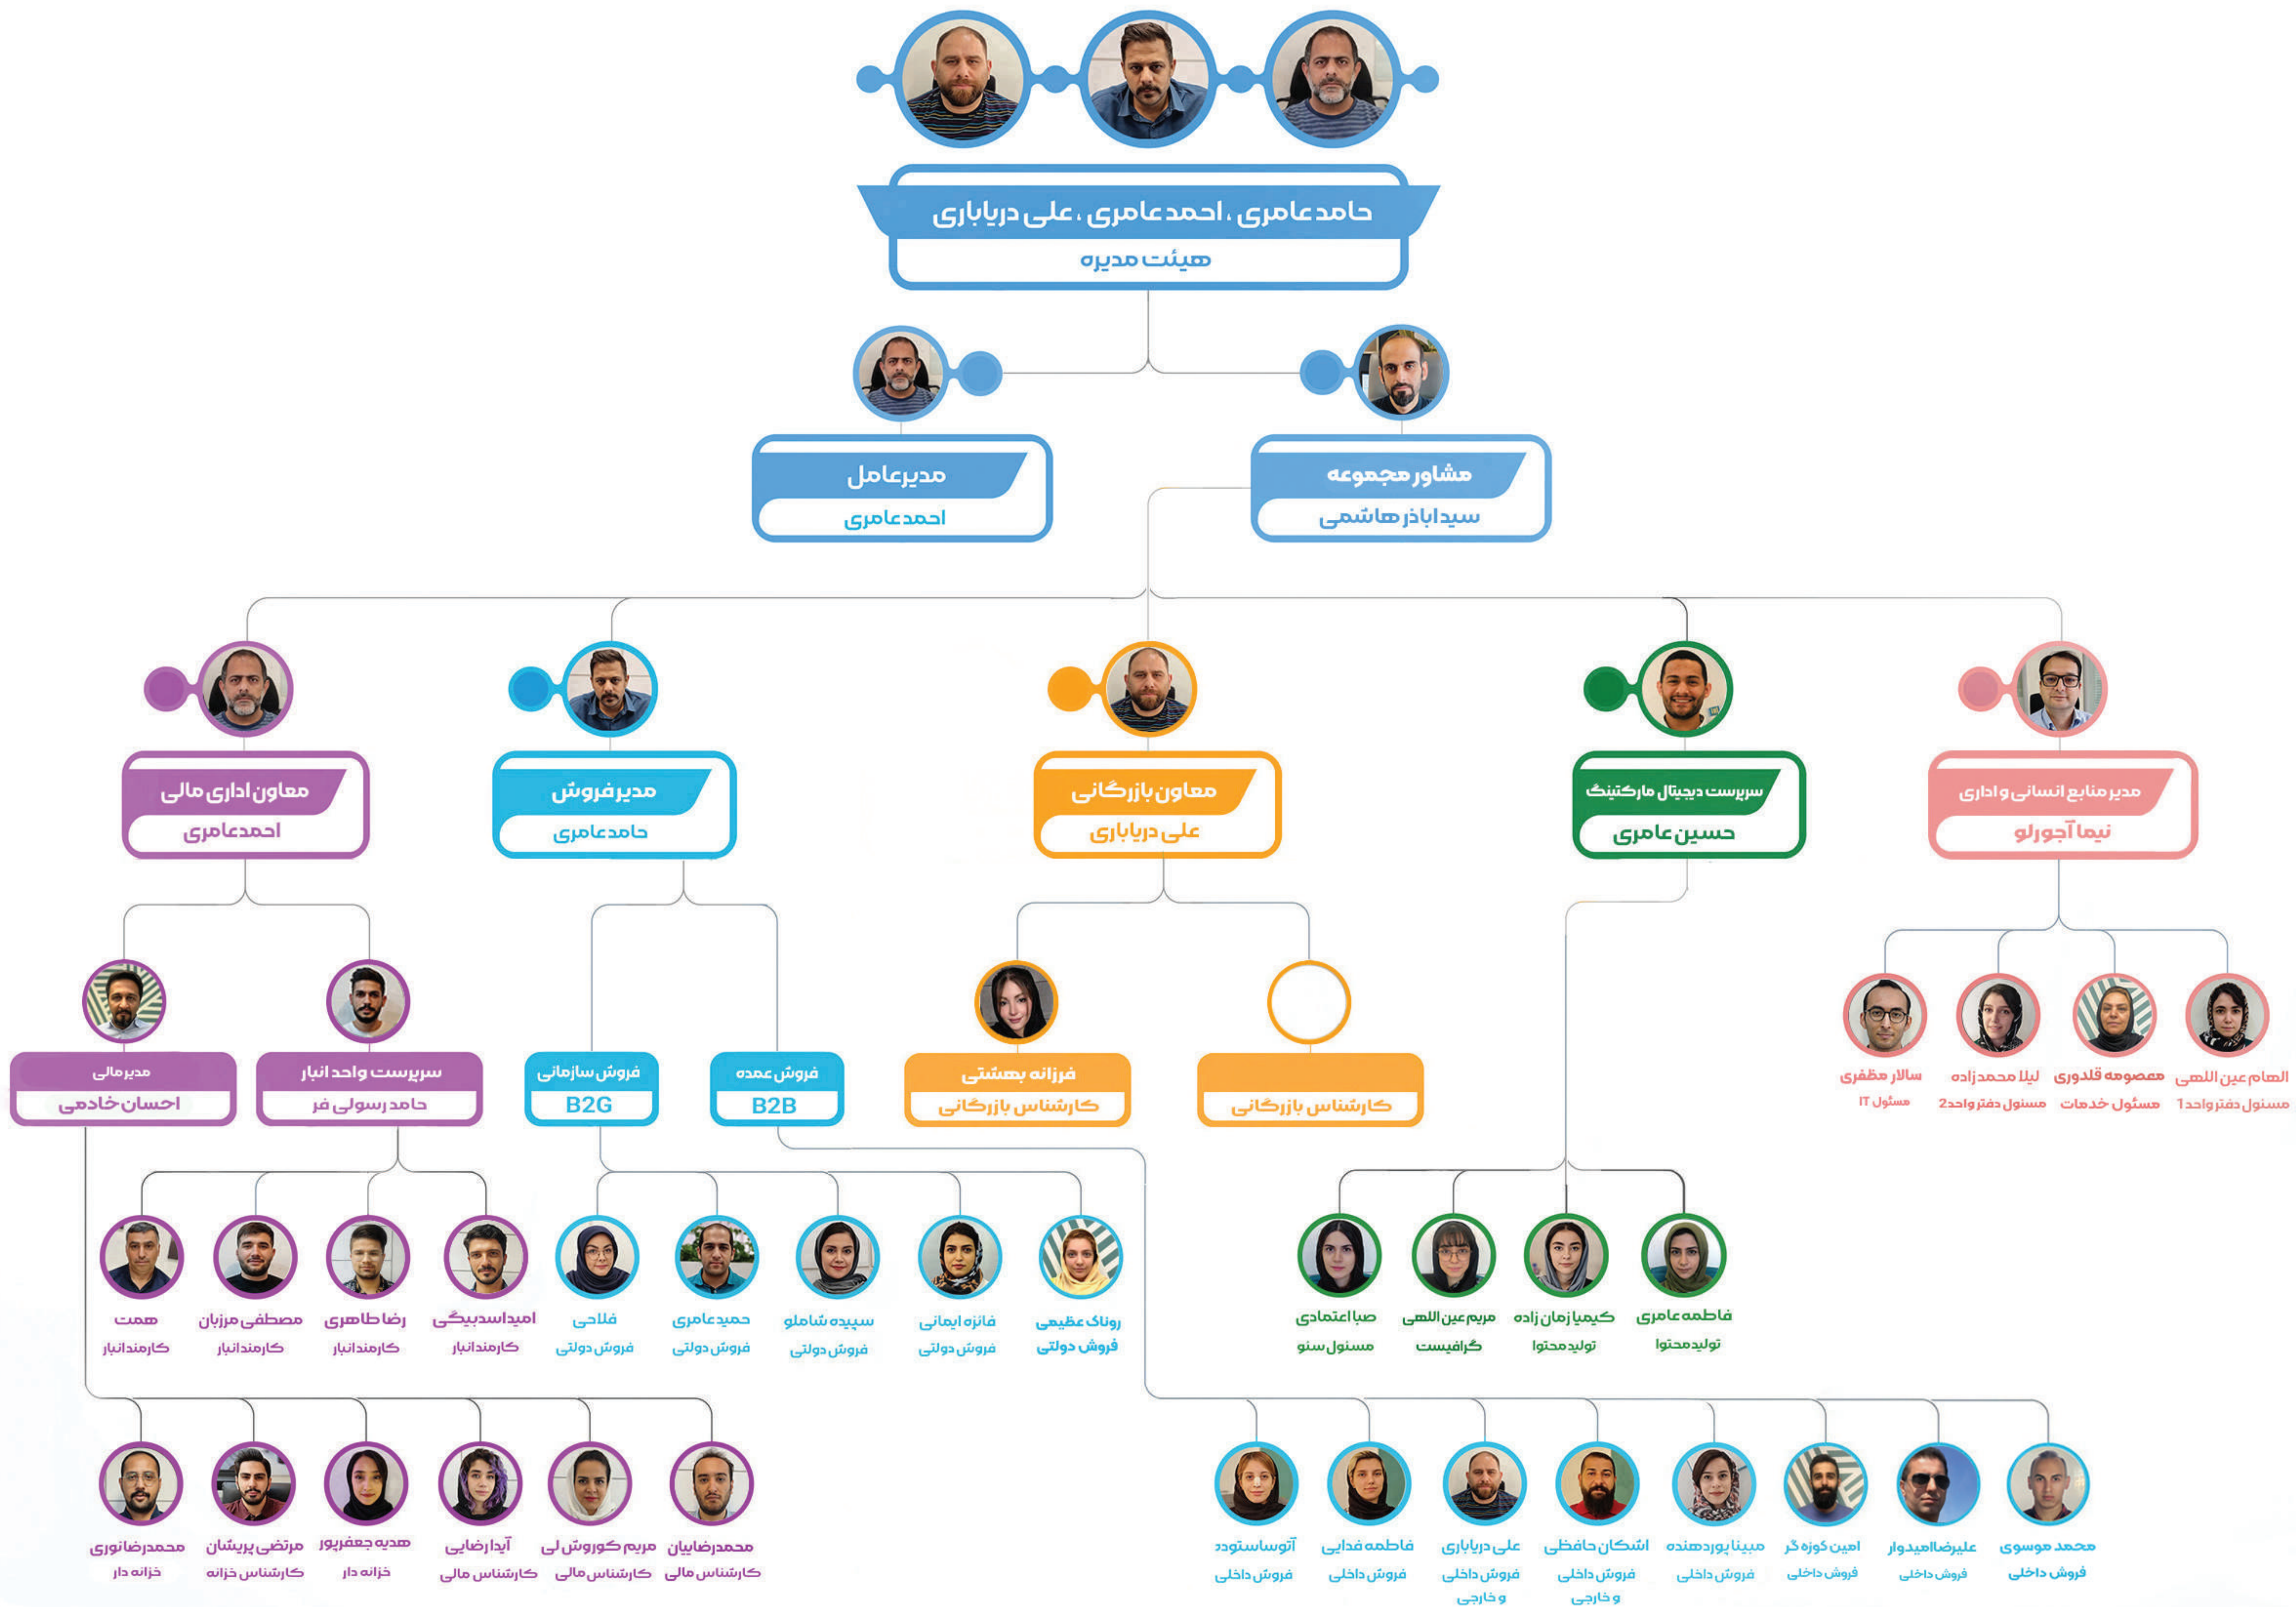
حامد عامری ، احمد عامری ، علی دریاباری
هیئت مدیره

مشاور مجموعه
سید اباذر هاشمی

مدیرعامل
احمد عامری

مدیر منابع انسانی و اداری
نیما آجورلو

سرپرست دیجیتال مارکتینگ
حسین عامری

معاون بازرگانی
علی دریاباری

مدیر فروش
حامد عامری

معاون اداری مالی
احمد عامری

الهام عین اللهی
مسئول دفترواحد1

معصومه قلدوری
مسئول خدمات

لیلا محمدزاده
مسئول دفترواحد2

سالار مظفری
مسئول IT

کارشناس بازرگانی

فرزانه بهشتی
کارشناس بازرگانی

فروش عمده
B2B

فروش سازمانی
B2G

سرپرست واحد انبار
حامد رسولی فر

مدیرمالی
احسان خادمی

فاطمه عامری
تولیدمحتوا

کیمیا زمان زاده
تولید محتوا

مریم عین اللهی
گرافیست

صبا اعتمادی
مسئول سئو

روناک عظیمی
فروش دولتی

فائزه ایمانی
فروش دولتی

سپیده شاملو
فروش دولتی

حمید عامری
فروش دولتی

فلاحی
فروش دولتی

امید اسدبیگی
کارمندانبار

رضا طاهری
کارمندانبار

مصطفی مرزبان
کارمندانبار

همت
کارمندانبار

محمد موسوی
فروش داخلی

علیرضا امیدوار
فروش داخلی

امین کوزه گر
فروش داخلی

مینا پوردهنده
فروش داخلی

اشکان حافظی
فروش داخلی و خارجی

علی دریاباری
فروش داخلی و خارجی

فاطمه فدایی
فروش داخلی

آتوساستوده
فروش داخلی

محمدرضاییان
کارشناس مالی

مریم کوروش لی
کارشناس مالی

آیدا رضایی
کارشناس مالی

هدیه جعفرپور
خزانه دار

مرتضی پریشان
کارشناس خزانه

محمدرضا نوری
خزانه دار